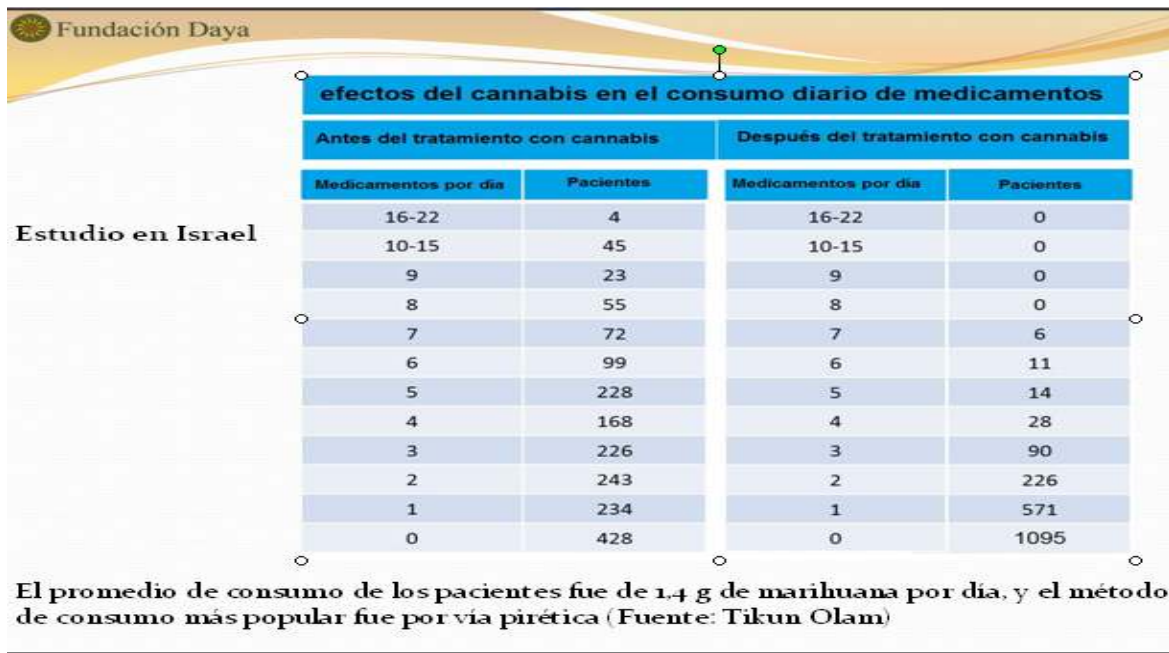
Fundación Daya

Estudio en Israel

efectos del cannabis en el consumo diario de medicamentos

Antes del tratamiento con cannabis

| Medicamentos por día | Pacientes |
|---|---|
| 16-22 | 4 |
| 10-15 | 45 |
| 9 | 23 |
| 8 | 55 |
| 7 | 72 |
| 6 | 99 |
| 5 | 228 |
| 4 | 168 |
| 3 | 226 |
| 2 | 243 |
| 1 | 234 |
| 0 | 428 |

Después del tratamiento con cannabis

| Medicamentos por día | Pacientes |
|---|---|
| 16-22 | 0 |
| 10-15 | 0 |
| 9 | 0 |
| 8 | 0 |
| 7 | 6 |
| 6 | 11 |
| 5 | 14 |
| 4 | 28 |
| 3 | 90 |
| 2 | 226 |
| 1 | 571 |
| 0 | 1095 |

El promedio de consumo de los pacientes fue de 1,4 g de marihuana por día, y el método de consumo más popular fue por vía pirética (Fuente: Tikun Olam)